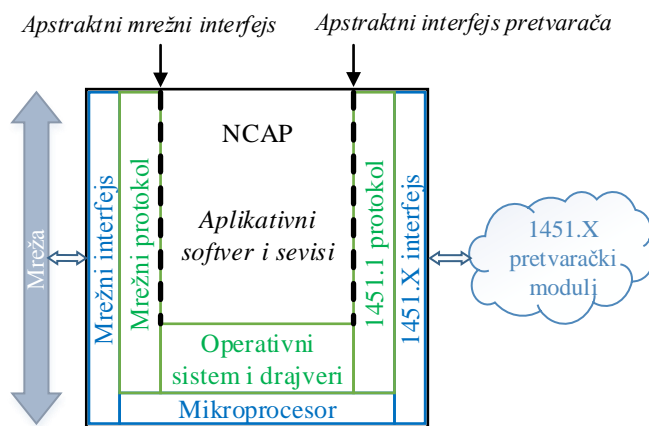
Apstraktni mrežni interfejs

Apstraktni interfejs pretvarača

Mreža

Mrežni interfejs

Mrežni protokol

NCAP

Aplikativni softver i sevisi

1451.1 protokol

1451.X interfejs

1451.X pretvarački moduli

Operativni sistem i drajveri

Mikroprocesor